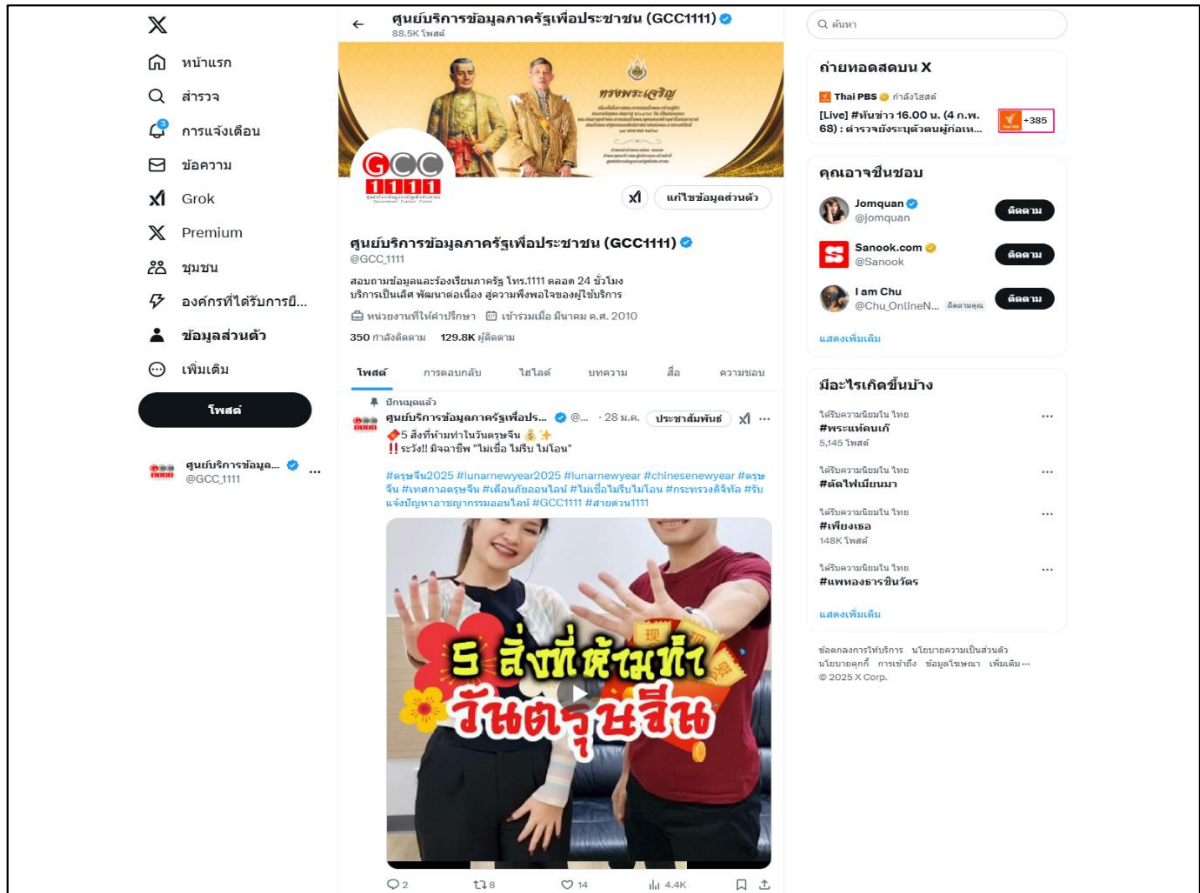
X
หน้าแรก
สำรวจ
การแจ้งเตือน
ข้อความ
Grok
Premium
ชุมชน
องค์กรที่ได้รับการยื...
ข้อมูลส่วนตัว
เพิ่มเติม
โพสต์

ศูนย์บริการข้อมูล... @GCC_1111 ...

ศูนย์บริการข้อมูลภาครัฐเพื่อประชาชน (GCC1111)
88.5K โพสต์

ทรงพระเจริญ

GCC 1111

แก้ไขข้อมูลส่วนตัว

ศูนย์บริการข้อมูลภาครัฐเพื่อประชาชน (GCC1111)
@GCC_1111

สอบถามข้อมูลและร้องเรียนภาครัฐ โทร.1111 ตลอด 24 ชั่วโมง บริการเป็นเลิศ พัฒนาต่อเนื่อง สู่ความพึงพอใจของผู้ใช้บริการ

หน่วยงานที่ให้คำปรึกษา เข้าร่วมเมื่อ มีนาคม ค.ศ. 2010

350 กำลังติดตาม 129.8K ผู้ติดตาม

โพสต์ การตอบกลับ ไฮไลต์ บทความ สื่อ ความชอบ

ปักหมุดแล้ว
ศูนย์บริการข้อมูลภาครัฐเพื่อประ... @... · 28 ม.ค. ประชาสัมพันธ์ ...
5 สิ่งที่ห้ามทำในวันตรุษจีน
‼️ ระวัง!! มิจฉาชีพ "ไม่เชื่อ ไม่รีบ ไม่โอน"

#ตรุษจีน2025 #lunarnewyear2025 #lunarnewyear #chinesenewyear #ตรุษจีน #เทศกาลตรุษจีน #เตือนภัยออนไลน์ #ไม่เชื่อไม่รีบไม่โอน #กระทรวงดิจิทัล #รับแจ้งปัญหาอาชญากรรมออนไลน์ #GCC1111 #สายด่วน1111

5 สิ่งที่ห้ามทำ วันตรุษจีน

2 8 14 4.4K

ค้นหา

ถ่ายทอดสดบน X
Thai PBS กำลังโฮสต์
[Live] #ทันข่าว 16.00 น. (4 ก.พ. 68) : ตำรวจยังระบุตัวคนผู้ก่อเห...
+385

คุณอาจชื่นชอบ
Jomquan @jomquan ติดตาม
Sanook.com @Sanook ติดตาม
I am Chu @Chu_OnlineN... ติดตามคุณ ติดตาม
แสดงเพิ่มเติม

มีอะไรเกิดขึ้นบ้าง
ได้รับความนิยมใน ไทย
#พระแท้คนเก๊
5,145 โพสต์
ได้รับความนิยมใน ไทย
#ตัดไฟเมียนมา
ได้รับความนิยมใน ไทย
#เพียงเธอ
148K โพสต์
ได้รับความนิยมใน ไทย
#แพทองธารชินวัตร
แสดงเพิ่มเติม

ข้อตกลงการให้บริการ นโยบายความเป็นส่วนตัว นโยบายคุกกี้ การเข้าถึง ข้อมูลโฆษณา เพิ่มเติม ...
© 2025 X Corp.